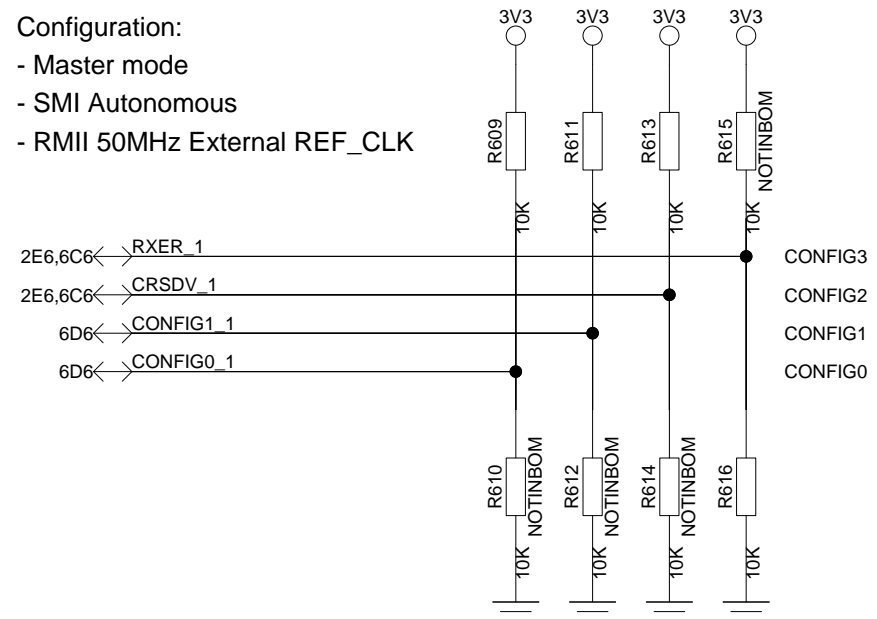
Configuration:
- Master mode
- SMI Autonomous
- RMII 50MHz External REF_CLK

3V3 3V3 3V3 3V3

R609 10K
R611 10K
R613 10K
R615 NOTINBOM 10K

2E6,6C6 RXER_1 CONFIG3
2E6,6C6 CRSDV_1 CONFIG2
6D6 CONFIG1_1 CONFIG1
6D6 CONFIG0_1 CONFIG0

R610 NOTINBOM 10K
R612 NOTINBOM 10K
R614 NOTINBOM 10K
R616 10K